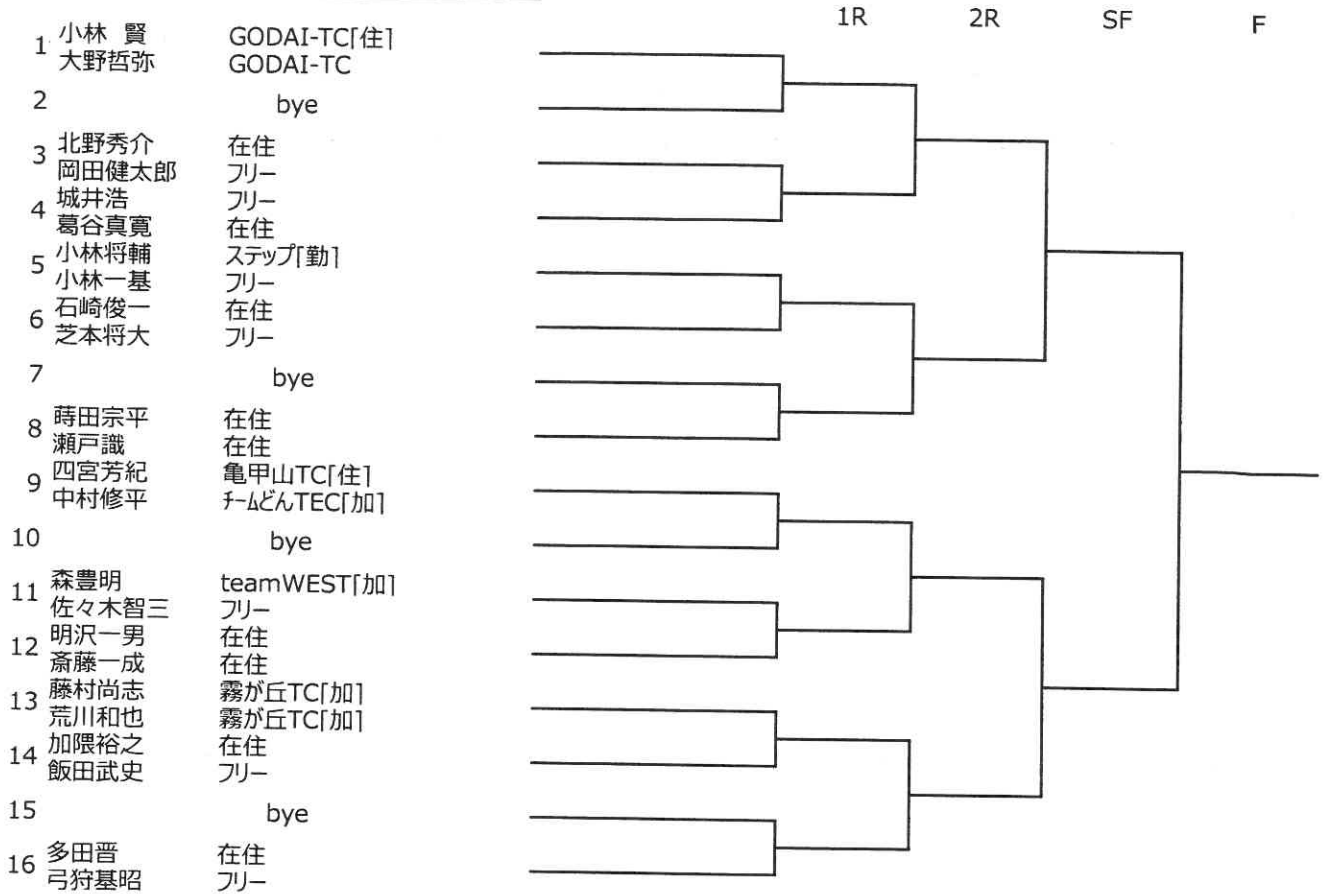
1R 2R SF F

1 小林 賢 GODAI-TC[住]
大野哲弥 GODAI-TC

2 bye

3 北野秀介 在住
岡田健太郎 フリー

4 城井浩 フリー
葛谷真寛 在住

5 小林将輔 ステップ[勤]
小林一基 フリー

6 石崎俊一 在住
芝本将大 フリー

7 bye

8 蒔田宗平 在住
瀬戸識 在住

9 四宮芳紀 亀甲山TC[住]
中村修平 チームどんTEC[加]

10 bye

11 森豊明 teamWEST[加]
佐々木智三 フリー

12 明沢一男 在住
斎藤一成 在住

13 藤村尚志 霧が丘TC[加]
荒川和也 霧が丘TC[加]

14 加隈裕之 在住
飯田武史 フリー

15 bye

16 多田晋 在住
弓狩基昭 フリー